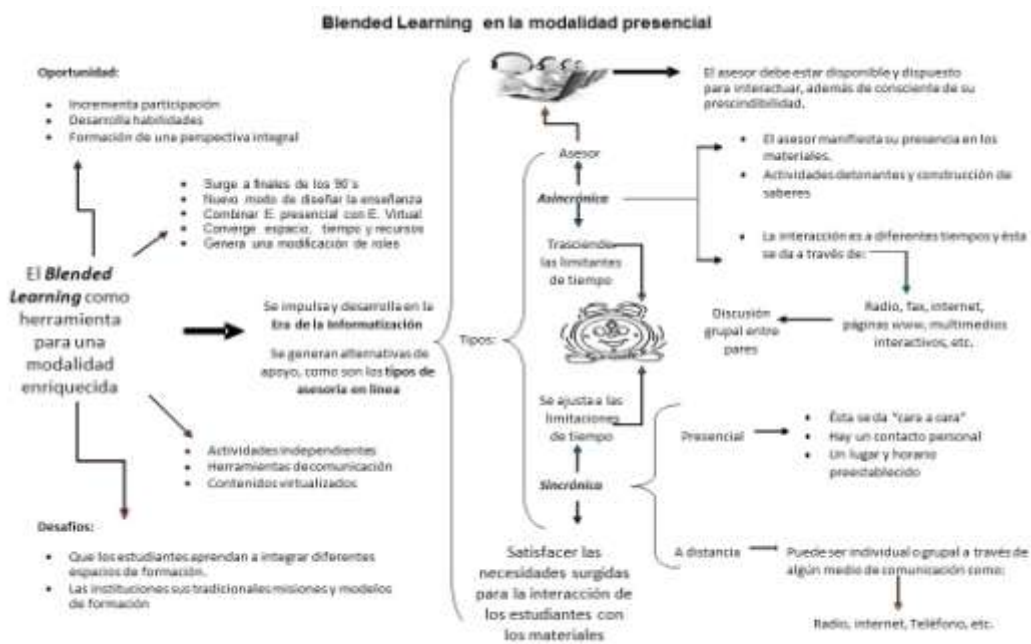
Blended Learning en la modalidad presencial

Oportunidad:

- Incrementa participación
- Desarrolla habilidades
- Formación de una perspectiva integral

- Surge a finales de los 90´s
- Nuevo modo de diseñar la enseñanza
- Combinar E. presencial con E. Virtual
- Converge espacio, tiempo y recursos
- Genera una modificación de roles

El *Blended Learning* como herramienta para una modalidad enriquecida

Se impulsa y desarrolla en la **Era de la Informatización**

Se generan alternativas de apoyo, como son los **tipos de asesoría en línea**

- Actividades independientes
- Herramientas de comunicación
- Contenidos virtualizados

Desafíos:

- Que los estudiantes aprendan a integrar diferentes espacios de formación.
- Las instituciones sus tradicionales misiones y modelos de formación

Tipos:

El asesor debe estar disponible y dispuesto para interactuar, además de consciente de su prescindibilidad.

Asesor

*Asincrónica*

- El asesor manifiesta su presencia en los materiales.
- Actividades detonantes y construcción de saberes

- La interacción es a diferentes tiempos y ésta se da a través de:

Trasciende las limitantes de tiempo

Radio, fax, internet, páginas www, multimedios interactivos, etc.

Discusión grupal entre pares

Se ajusta a las limitaciones de tiempo

*Sincrónica*

Presencial

- Ésta se da "cara a cara"
- Hay un contacto personal
- Un lugar y horario preestablecido

A distancia

Puede ser individual o grupal a través de algún medio de comunicación como:

Radio, internet, Teléfono, etc.

Satisfacer las necesidades surgidas para la interacción de los estudiantes con los materiales